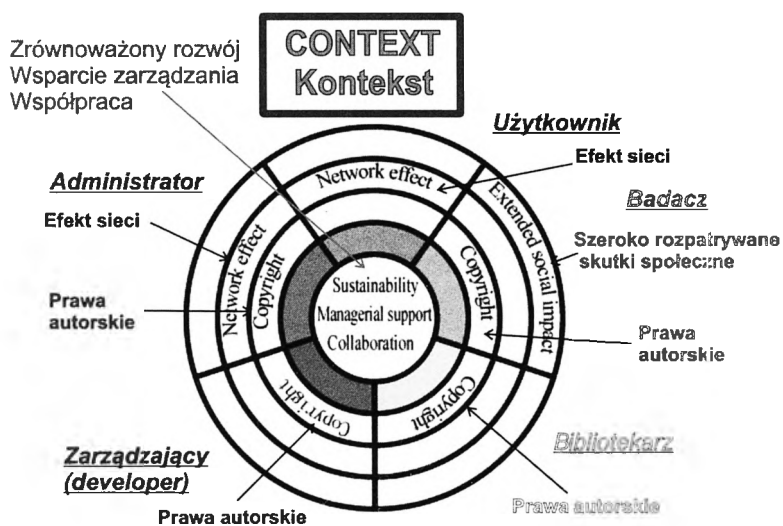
CONTEXT
Kontekst

Zrównoważony rozwój
Wsparcie zarządzania
Współpraca

Użytkownik

Efekt sieci

Administrator

Badacz

Efekt sieci

Szeroko rozpatrywane skutki społeczne

Prawa autorskie

Network effect
Extended social impact
Network effect
Copyright
Copyright
Sustainability
Managerial support
Collaboration
Copyright
Copyright

Prawa autorskie

Zarządzający (developer)

Bibliotekarz

Prawa autorskie

Prawa autorskie